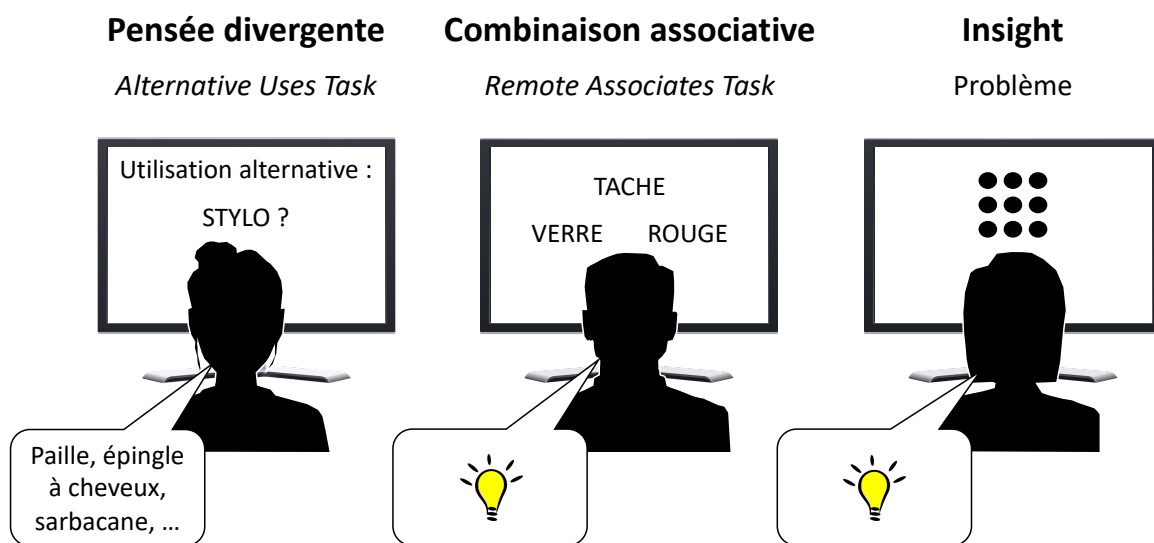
Pensée divergente

*Alternative Uses Task*

Utilisation alternative :

STYLO ?

Paille, épingle à cheveux, sarbacane, …

Combinaison associative

*Remote Associates Task*

TACHE

VERRE ROUGE

Insight

Problème